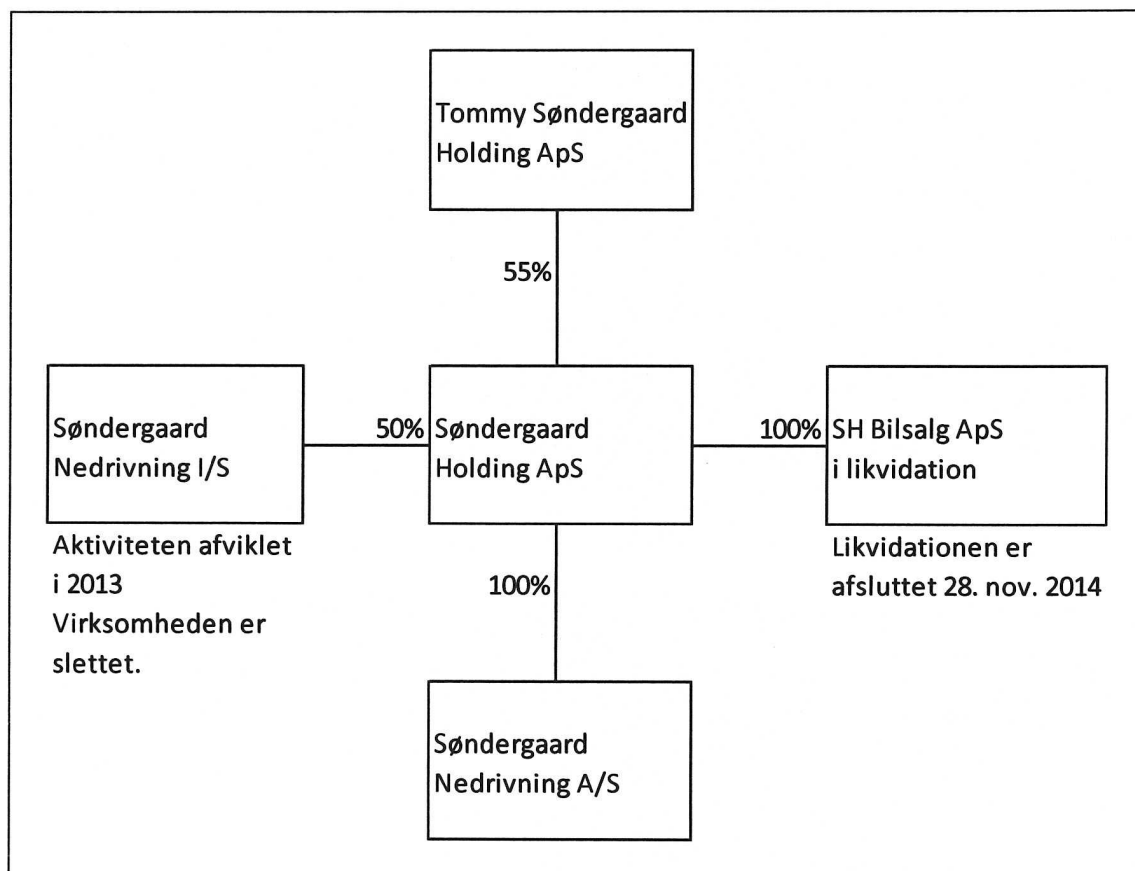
Tommy Søndergaard Holding ApS

55%

Søndergaard Nedrivning I/S

50% Søndergaard Holding ApS

100% SH Bilsalg ApS i likvidation

Aktiviteten afviklet i 2013 Virksomheden er slettet.

100%

Likvidationen er afsluttet 28. nov. 2014

Søndergaard Nedrivning A/S